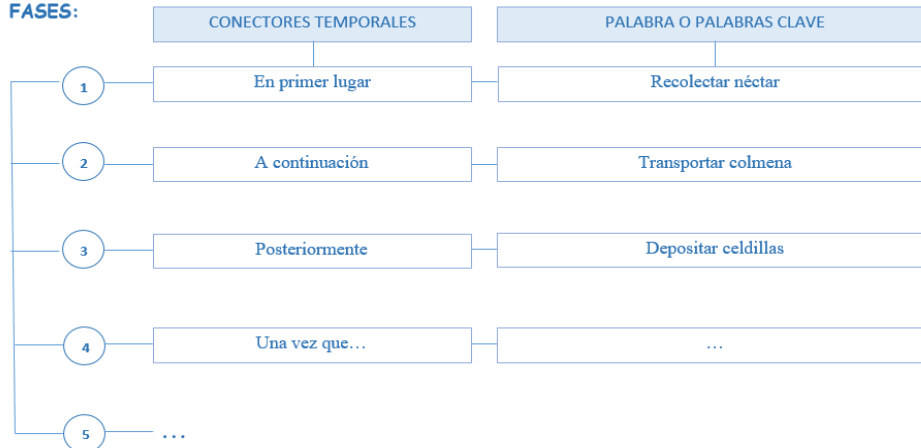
FASES:

| | CONECTORES TEMPORALES | PALABRA O PALABRAS CLAVE |
|---|---|---|
| 1 | En primer lugar | Recolectar néctar |
| 2 | A continuación | Transportar colmena |
| 3 | Posteriormente | Depositar celdillas |
| 4 | Una vez que… | … |
| 5 | . . . | |